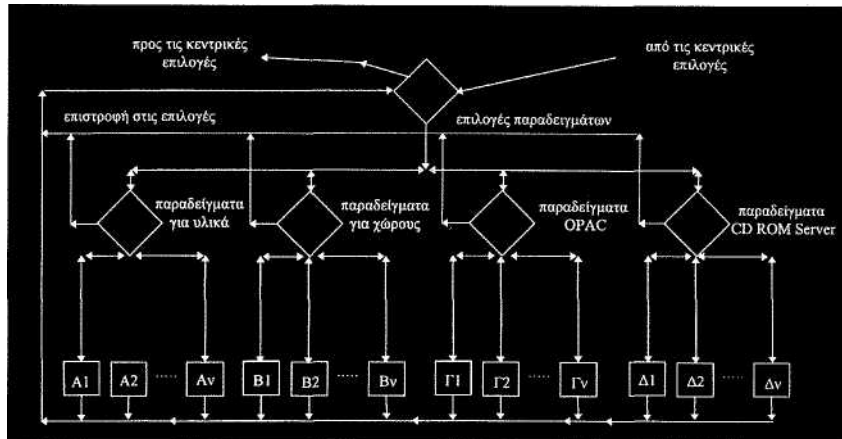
προς τις κεντρικές επιλογές

από τις κεντρικές επιλογές

επιστροφή στις επιλογές

επιλογές παραδειγμάτων

παραδείγματα για υλικά

παραδείγματα για χώρους

παραδείγματα OPAC

παραδείγματα CD ROM Server

A1 A2 ..... Aν

B1 B2 ..... Bν

Γ1 Γ2 ..... Γν

Δ1 Δ2 ..... Δν